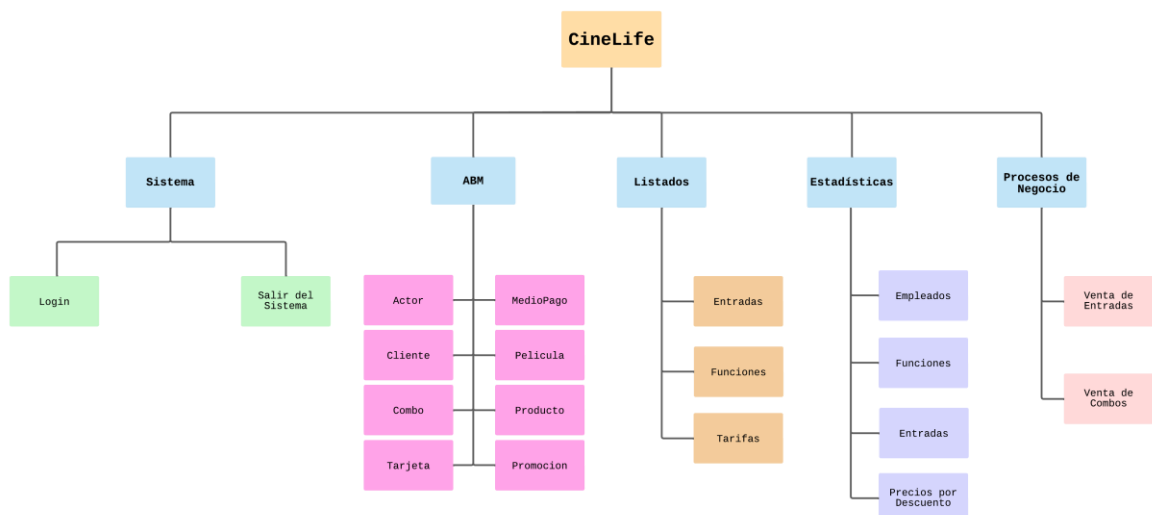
CineLife

Sistema

Login

Salir del Sistema

ABM

Actor

Cliente

Combo

Tarjeta

MedioPago

Pelicula

Producto

Promocion

Listados

Entradas

Funciones

Tarifas

Estadísticas

Empleados

Funciones

Entradas

Precios por Descuento

Procesos de Negocio

Venta de Entradas

Venta de Combos